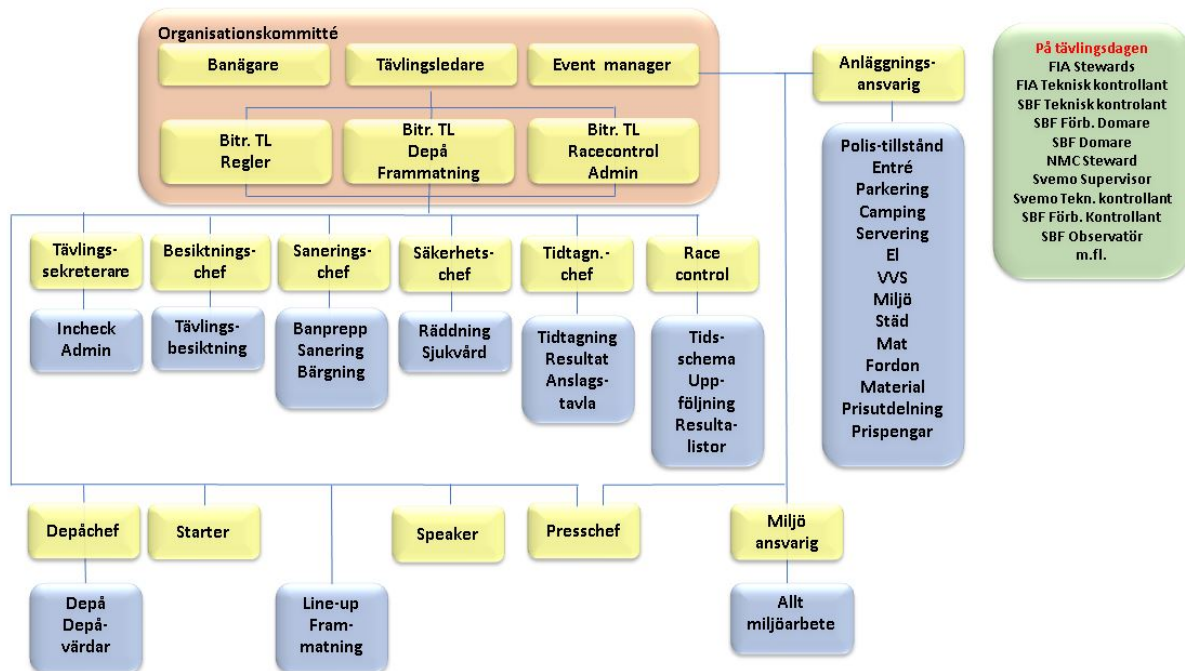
Organisationskommitté

Banägare

Tävlingsledare

Event manager

Bitr. TL Regler

Bitr. TL Depå Frammatning

Bitr. TL Racecontrol Admin

Anläggnings-ansvarig

Polis-tillstånd
Entré
Parkering
Camping
Servering
El
VVS
Miljö
Städ
Mat
Fordon
Material
Prisutdelning
Prispengar

På tävlingsdagen
FIA Stewards
FIA Teknisk kontrollant
SBF Teknisk kontrolant
SBF Förb. Domare
SBF Domare
NMC Steward
Svemo Supervisor
Svemo Tekn. kontrollant
SBF Förb. Kontrollant
SBF Observatör
m.fl.

Tävlings-sekreterare

Incheck Admin

Besiktnings-chef

Tävlings-besiktning

Sanerings-chef

Banprepp Sanering Bärgning

Säkerhets-chef

Räddning Sjukvård

Tidtagn.-chef

Tidtagning Resultat Anslags-tavla

Race control

Tids-schema Upp-följning Resulta-listor

Depåchef

Depå Depå-värdar

Starter

Line-up Fram-matning

Speaker

Presschef

Miljö ansvarig

Allt miljöarbete